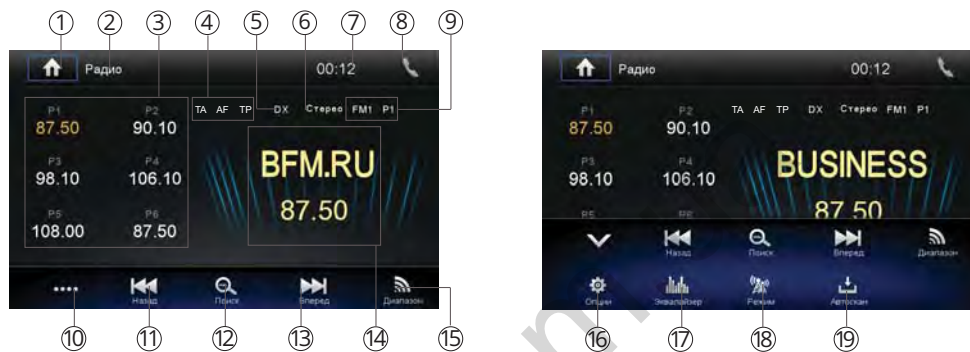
① ② ③ ④ ⑤ ⑥ ⑦ ⑧ ⑨

Радио 00:12

P1 87.50
P2 90.10
P3 98.10
P4 106.10
P5 108.00
P6 87.50

TA AF TP DX Стерео FM1 P1

BFM.RU
87.50

.... Назад Поиск Вперед Диапазон

⑩ ⑪ ⑫ ⑬ ⑭ ⑮

Радио 00:12

P1 87.50
P2 90.10
P3 98.10
P4 106.10
P5 P6

TA AF TP DX Стерео FM1 P1

BUSINESS
87.50

Назад Поиск Вперед Диапазон

Опции Эквалайзер Режим Автоскан

⑯ ⑰ ⑱ ⑲